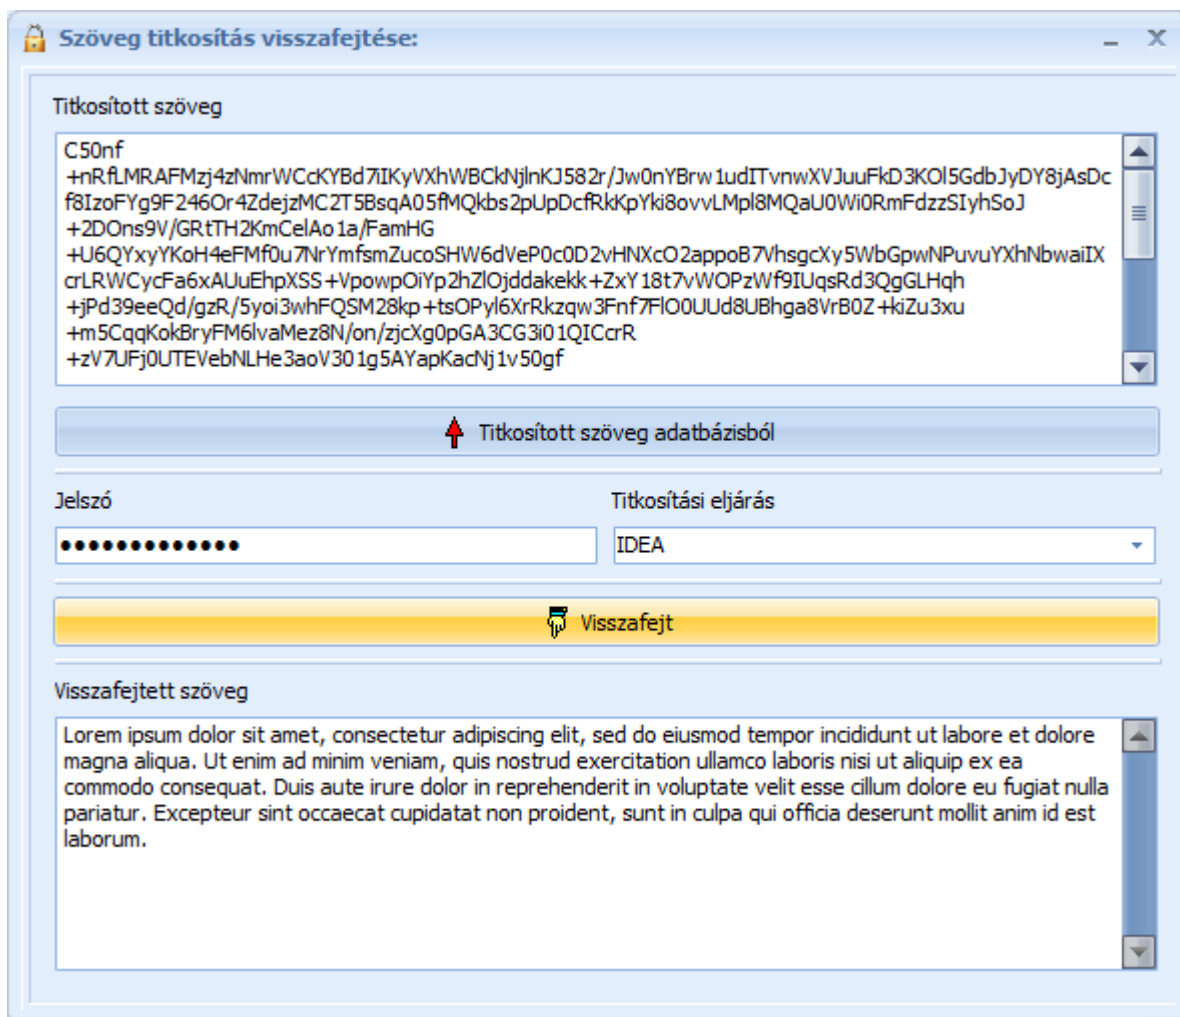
Szöveg titkosítás visszafejtése:

_ X

Titkosított szöveg

C50nf
+nRfLMRAFMzj4zNmrWCcKYBd7iIKyVXhWBCkNjlnKJ582r/Jw0nYBrw1udITvnwXVJuuFkD3KOl5GdbJyDY8jAsDc
f8IzoFYg9F246Or4ZdejzMC2T5BsqA05fMQkbs2pUpDcfRkKpYki8ovvLMpl8MQaU0Wi0RmFdzzSIyhSoJ
+2DOns9V/GRtTH2KmCelAo1a/FamHG
+U6QYxyYKoH4eFMf0u7NrYmfsmZucoSHW6dVeP0c0D2vHNXcO2appoB7VhsgcXy5WbGpwNPuvuYXhNbwaiIX
crLRWCycFa6xAUuEhpXSS+VpowpOiYp2hZlOjddakekk+ZxY18t7vWOPzWf9IUqsRd3QgGLHqh
+jPd39eeQd/gzR/5yoi3whFQSM28kp+tsOPyl6XrRkzqw3Fnf7FlO0UUd8UBhga8VrB0Z+kiZu3xu
+m5CqqKokBryFM6lvaMez8N/on/zjcXg0pGA3CG3i01QICcrR
+zV7UFj0UTEVebNLHe3aoV301g5AYapKacNj1v50gf

Titkosított szöveg adatbázisból

Jelszó

Titkosítási eljárás

•••••••••••••

IDEA

Visszafejt

Visszafejtett szöveg

Lorem ipsum dolor sit amet, consectetur adipiscing elit, sed do eiusmod tempor incididunt ut labore et dolore magna aliqua. Ut enim ad minim veniam, quis nostrud exercitation ullamco laboris nisi ut aliquip ex ea commodo consequat. Duis aute irure dolor in reprehenderit in voluptate velit esse cillum dolore eu fugiat nulla pariatur. Excepteur sint occaecat cupidatat non proident, sunt in culpa qui officia deserunt mollit anim id est laborum.